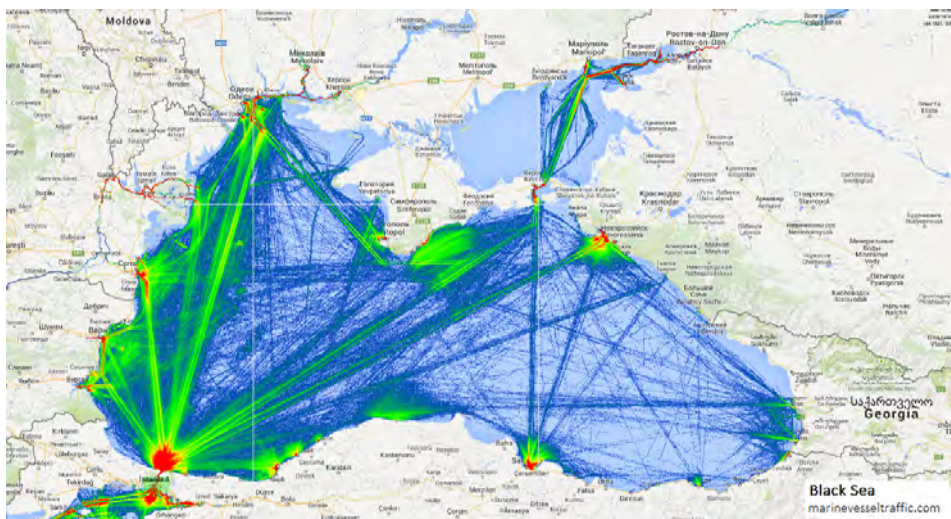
Moldova
Chișinău
Миколаїв Mykolaiv
Маріуполь Mariupol
Ростов-на-Дону Rostov-on-Don
Таганрог Taganrog
Одеса Odesa
Херсон Kherson
Мелітополь Melitopol
Симферополь Simferopol
Севастополь Sevastopol
Новороссийск Novorossiysk
Краснодар Krasnodar
Ставрополь Stavropol
Пятигорск Pyatigorsk
Варна Varna
Бургас Burgas
Istanbul
Samsun
საქართველო
Georgia
Black Sea
marinevesseltraffic.com